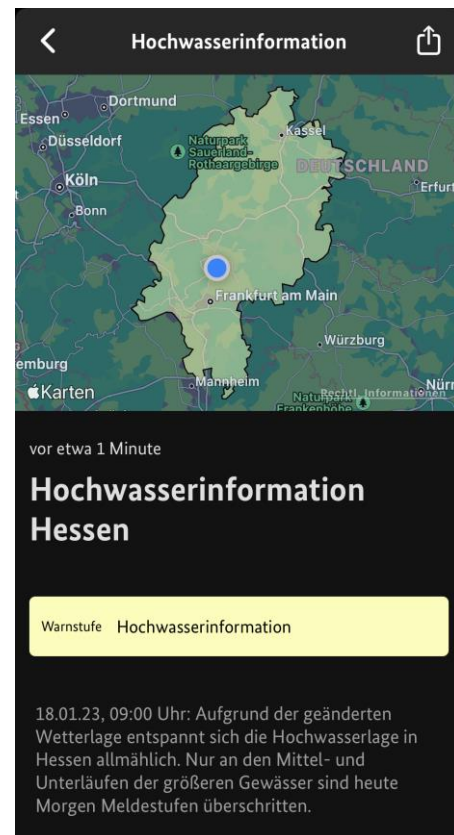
Hochwasserinformation

Dortmund
Essen
Düsseldorf
Naturpark Sauerland-Rothaargebirge
Kassel
DEUTSCHLAND
Köln
Erfurt
Bonn
Frankfurt am Main
Würzburg
emburg
Karten
Mannheim
Naturpark Frankenhöhe
Rechtl. Informationen
Nürn

vor etwa 1 Minute

Hochwasserinformation Hessen

Warnstufe Hochwasserinformation

18.01.23, 09:00 Uhr: Aufgrund der geänderten Wetterlage entspannt sich die Hochwasserlage in Hessen allmählich. Nur an den Mittel- und Unterläufen der größeren Gewässer sind heute Morgen Meldestufen überschritten.